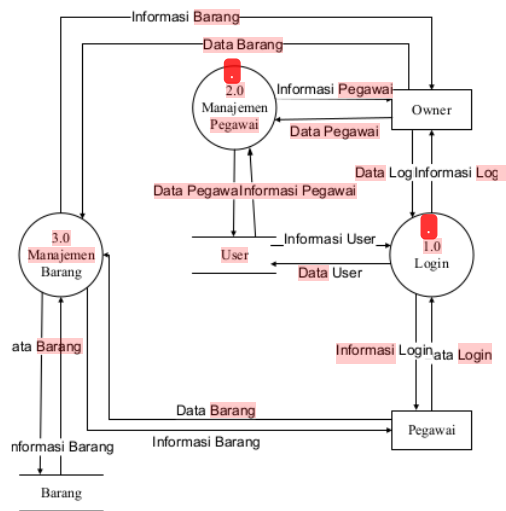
Informasi Barang

Data Barang

2.0
Manajemen
Pegawai

Informasi Pegawai

Owner

Data Pegawai

Data Log

Informasi Log

Data Pegawai

Informasi Pegawai

3.0
Manajemen
Barang

Informasi User

User

1.0
Login

Data User

ata Barang

Informasi Login

ata Login

Data Barang

Pegawai

Informasi Barang

nformasi Barang

Barang